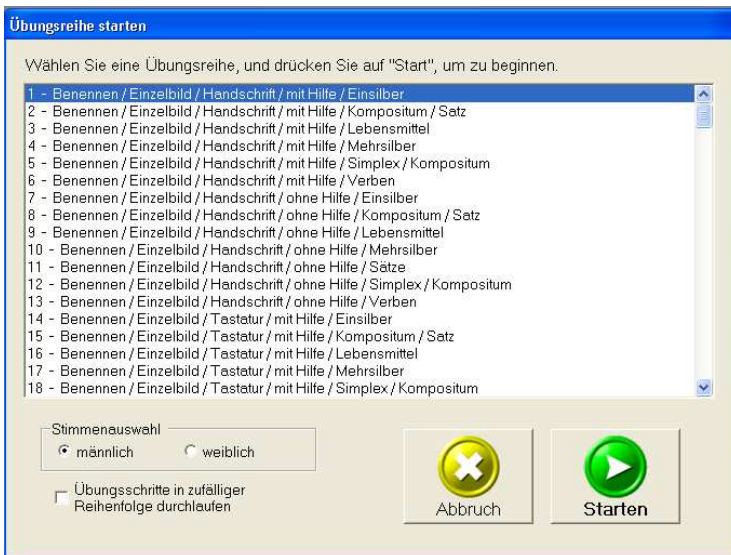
Übungsreihe starten

Wählen Sie eine Übungsreihe, und drücken Sie auf "Start", um zu beginnen.

1 - Benennen / Einzelbild / Handschrift / mit Hilfe / Einsilber
2 - Benennen / Einzelbild / Handschrift / mit Hilfe / Kompositum / Satz
3 - Benennen / Einzelbild / Handschrift / mit Hilfe / Lebensmittel
4 - Benennen / Einzelbild / Handschrift / mit Hilfe / Mehrsilber
5 - Benennen / Einzelbild / Handschrift / mit Hilfe / Simplex / Kompositum
6 - Benennen / Einzelbild / Handschrift / mit Hilfe / Verben
7 - Benennen / Einzelbild / Handschrift / ohne Hilfe / Einsilber
8 - Benennen / Einzelbild / Handschrift / ohne Hilfe / Kompositum / Satz
9 - Benennen / Einzelbild / Handschrift / ohne Hilfe / Lebensmittel
10 - Benennen / Einzelbild / Handschrift / ohne Hilfe / Mehrsilber
11 - Benennen / Einzelbild / Handschrift / ohne Hilfe / Sätze
12 - Benennen / Einzelbild / Handschrift / ohne Hilfe / Simplex / Kompositum
13 - Benennen / Einzelbild / Handschrift / ohne Hilfe / Verben
14 - Benennen / Einzelbild / Tastatur / mit Hilfe / Einsilber
15 - Benennen / Einzelbild / Tastatur / mit Hilfe / Kompositum / Satz
16 - Benennen / Einzelbild / Tastatur / mit Hilfe / Lebensmittel
17 - Benennen / Einzelbild / Tastatur / mit Hilfe / Mehrsilber
18 - Benennen / Einzelbild / Tastatur / mit Hilfe / Simplex / Kompositum

Stimmenauswahl
männlich
weiblich

Übungsschritte in zufälliger Reihenfolge durchlaufen

Abbruch

Starten